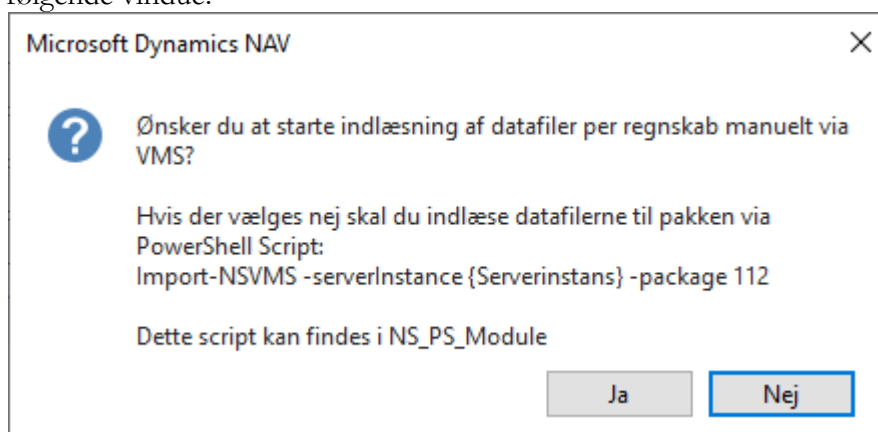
følgende vindue:

Microsoft Dynamics NAV

Ønsker du at starte indlæsning af datafiler per regnskab manuelt via VMS?

Hvis der vælges nej skal du indlæse datafilerne til pakken via PowerShell Script:
Import-NSVMS -serverInstance {Serverinstans} -package 112

Dette script kan findes i NS_PS_Module

Ja

Nej